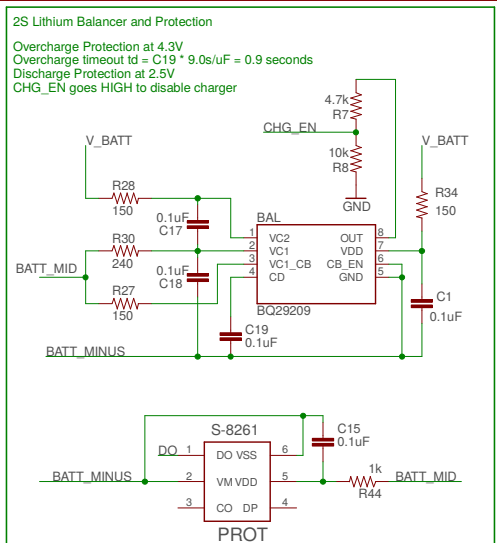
2S Lithium Balancer and Protection

Overcharge Protection at 4.3V
Overcharge timeout td = C19 * 9.0s/uF = 0.9 seconds
Discharge Protection at 2.5V
CHG_EN goes HIGH to disable charger

4.7k
R7
CHG_EN
10k
R8
GND
V_BATT
V_BATT
R28
150
0.1uF
C17
BAL
R34
150
R30
240
1 VC2 OUT 8
2 VC1 VDD 7
3 VC1_CB CB_EN 6
4 CD GND 5
BATT_MID
0.1uF
C18
R27
150
BQ29209
C1
0.1uF
C19
0.1uF
BATT_MINUS

S-8261
C15
0.1uF
DO
DO VSS 6
BATT_MINUS
2 VM VDD 5
1k
BATT_MID
R44
3 CO DP 4
PROT